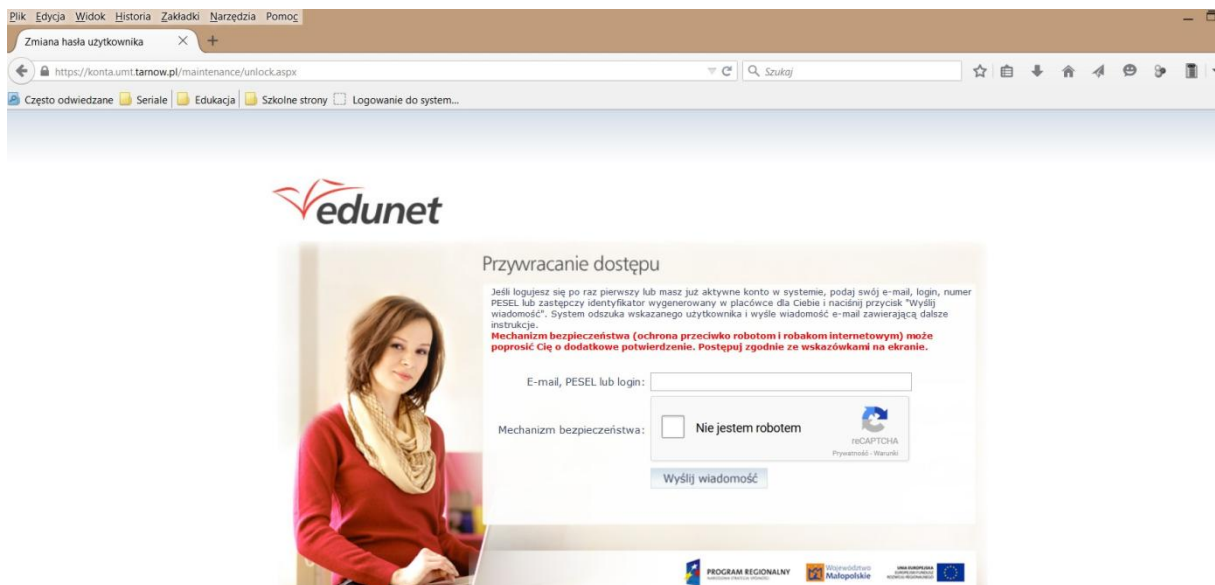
Plik Edycja Widok Historia Zakładki Narzędzia Pomoc

Zmiana hasła użytkownika

https://konta.umt.tarnow.pl/maintenance/unlock.aspx

Szukaj

Często odwiedzane Seriale Edukacja Szkolne strony Logowanie do system...

edunet

Przywracanie dostępu

Jeśli logujesz się po raz pierwszy lub masz już aktywne konto w systemie, podaj swój e-mail, login, numer PESEL lub zastępczy identyfikator wygenerowany w placówce dla Ciebie i naciśnij przycisk "Wyślij wiadomość". System odszuka wskazanego użytkownika i wyśle wiadomość e-mail zawierającą dalsze instrukcje.
Mechanizm bezpieczeństwa (ochrona przeciwko robotom i robakom internetowym) może poprosić Cię o dodatkowe potwierdzenie. Postępuj zgodnie ze wskazówkami na ekranie.

E-mail, PESEL lub login:

Mechanizm bezpieczeństwa:

Nie jestem robotem

reCAPTCHA
Prywatność - Warunki

Wyślij wiadomość

PROGRAM REGIONALNY

Województwo Małopolskie

UNIA EUROPEJSKA